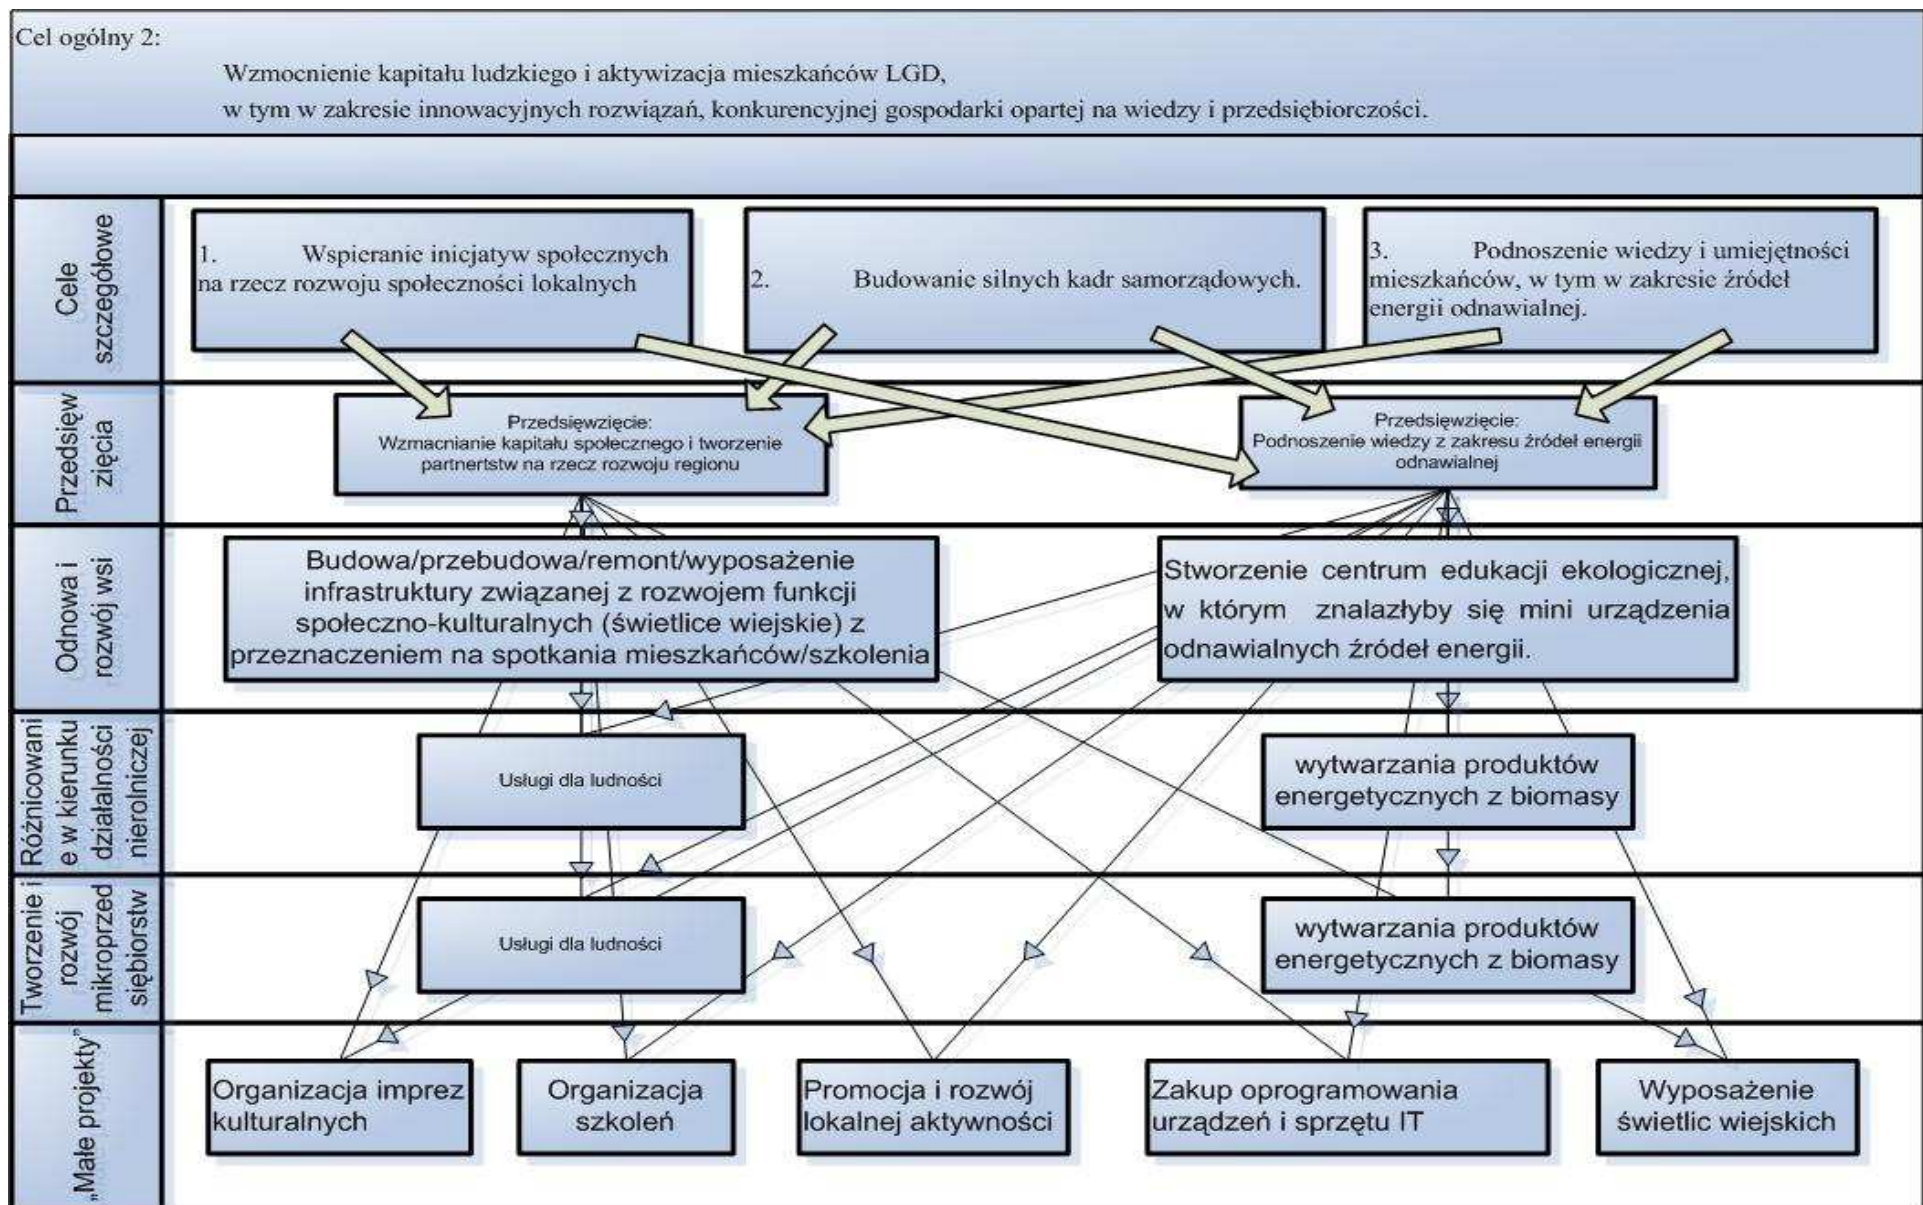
Cel ogólny 2:

Wzmocnienie kapitału ludzkiego i aktywizacja mieszkańców LGD, w tym w zakresie innowacyjnych rozwiązań, konkurencyjnej gospodarki opartej na wiedzy i przedsiębiorczości.

Cele szczegółowe

1. Wspieranie inicjatyw społecznych na rzecz rozwoju społeczności lokalnych

2. Budowanie silnych kadr samorządowych.

3. Podnoszenie wiedzy i umiejętności mieszkańców, w tym w zakresie źródeł energii odnawialnej.

Przedsięwzięcia

Przedsięwzięcie: Wzmacnianie kapitału społecznego i tworzenie partnertstw na rzecz rozwoju regionu

Przedsięwzięcie: Podnoszenie wiedzy z zakresu źródeł energii odnawialnej

Odnowa i rozwój wsi

Budowa/przebudowa/remont/wyposażenie infrastruktury związanej z rozwojem funkcji społeczno-kulturalnych (świetlice wiejskie) z przeznaczeniem na spotkania mieszkańców/szkolenia

Stworzenie centrum edukacji ekologicznej, w którym znalazłyby się mini urządzenia odnawialnych źródeł energii.

Różnicowanie w kierunku działalności nierolniczej

Usługi dla ludności

wytwarzania produktów energetycznych z biomasy

Tworzenie i rozwój mikroprzedsiębiorstw

Usługi dla ludności

wytwarzania produktów energetycznych z biomasy

„Małe projekty"

Organizacja imprez kulturalnych

Organizacja szkoleń

Promocja i rozwój lokalnej aktywności

Zakup oprogramowania urządzeń i sprzętu IT

Wyposażenie świetlic wiejskich